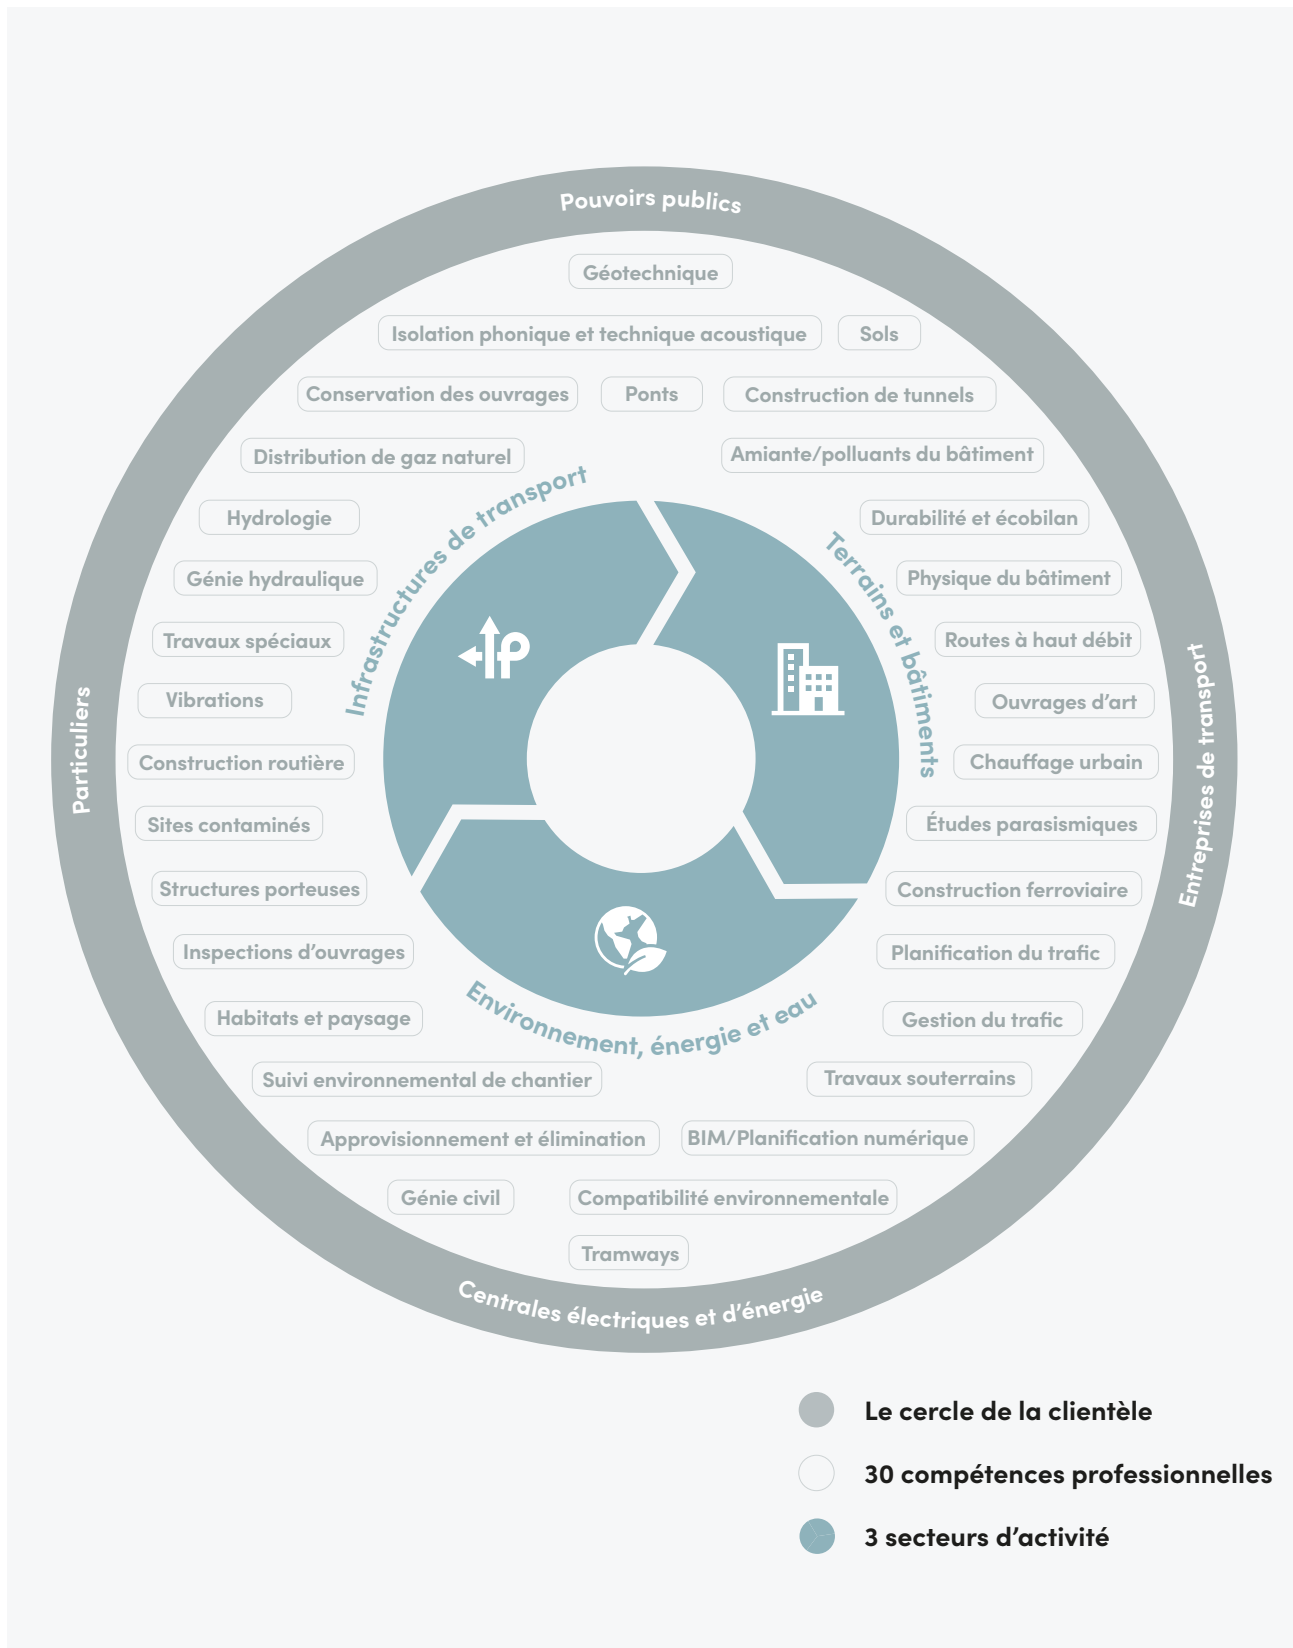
Pouvoirs publics

Géotechnique

Isolation phonique et technique acoustique

Sols

Conservation des ouvrages

Ponts

Construction de tunnels

Distribution de gaz naturel

Amiante/polluants du bâtiment

Hydrologie

Durabilité et écobilan

Génie hydraulique

Physique du bâtiment

Travaux spéciaux

Routes à haut débit

Vibrations

Ouvrages d'art

Construction routière

Chauffage urbain

Sites contaminés

Études parasismiques

Structures porteuses

Construction ferroviaire

Inspections d'ouvrages

Planification du trafic

Habitats et paysage

Gestion du trafic

Suivi environnemental de chantier

Travaux souterrains

Approvisionnement et élimination

BIM/Planification numérique

Génie civil

Compatibilité environnementale

Tramways

Infrastructures de transport

Terrains et bâtiments

Environnement, énergie et eau

Particuliers

Entreprises de transport

Centrales électriques et d'énergie

Le cercle de la clientèle

30 compétences professionnelles

3 secteurs d'activité